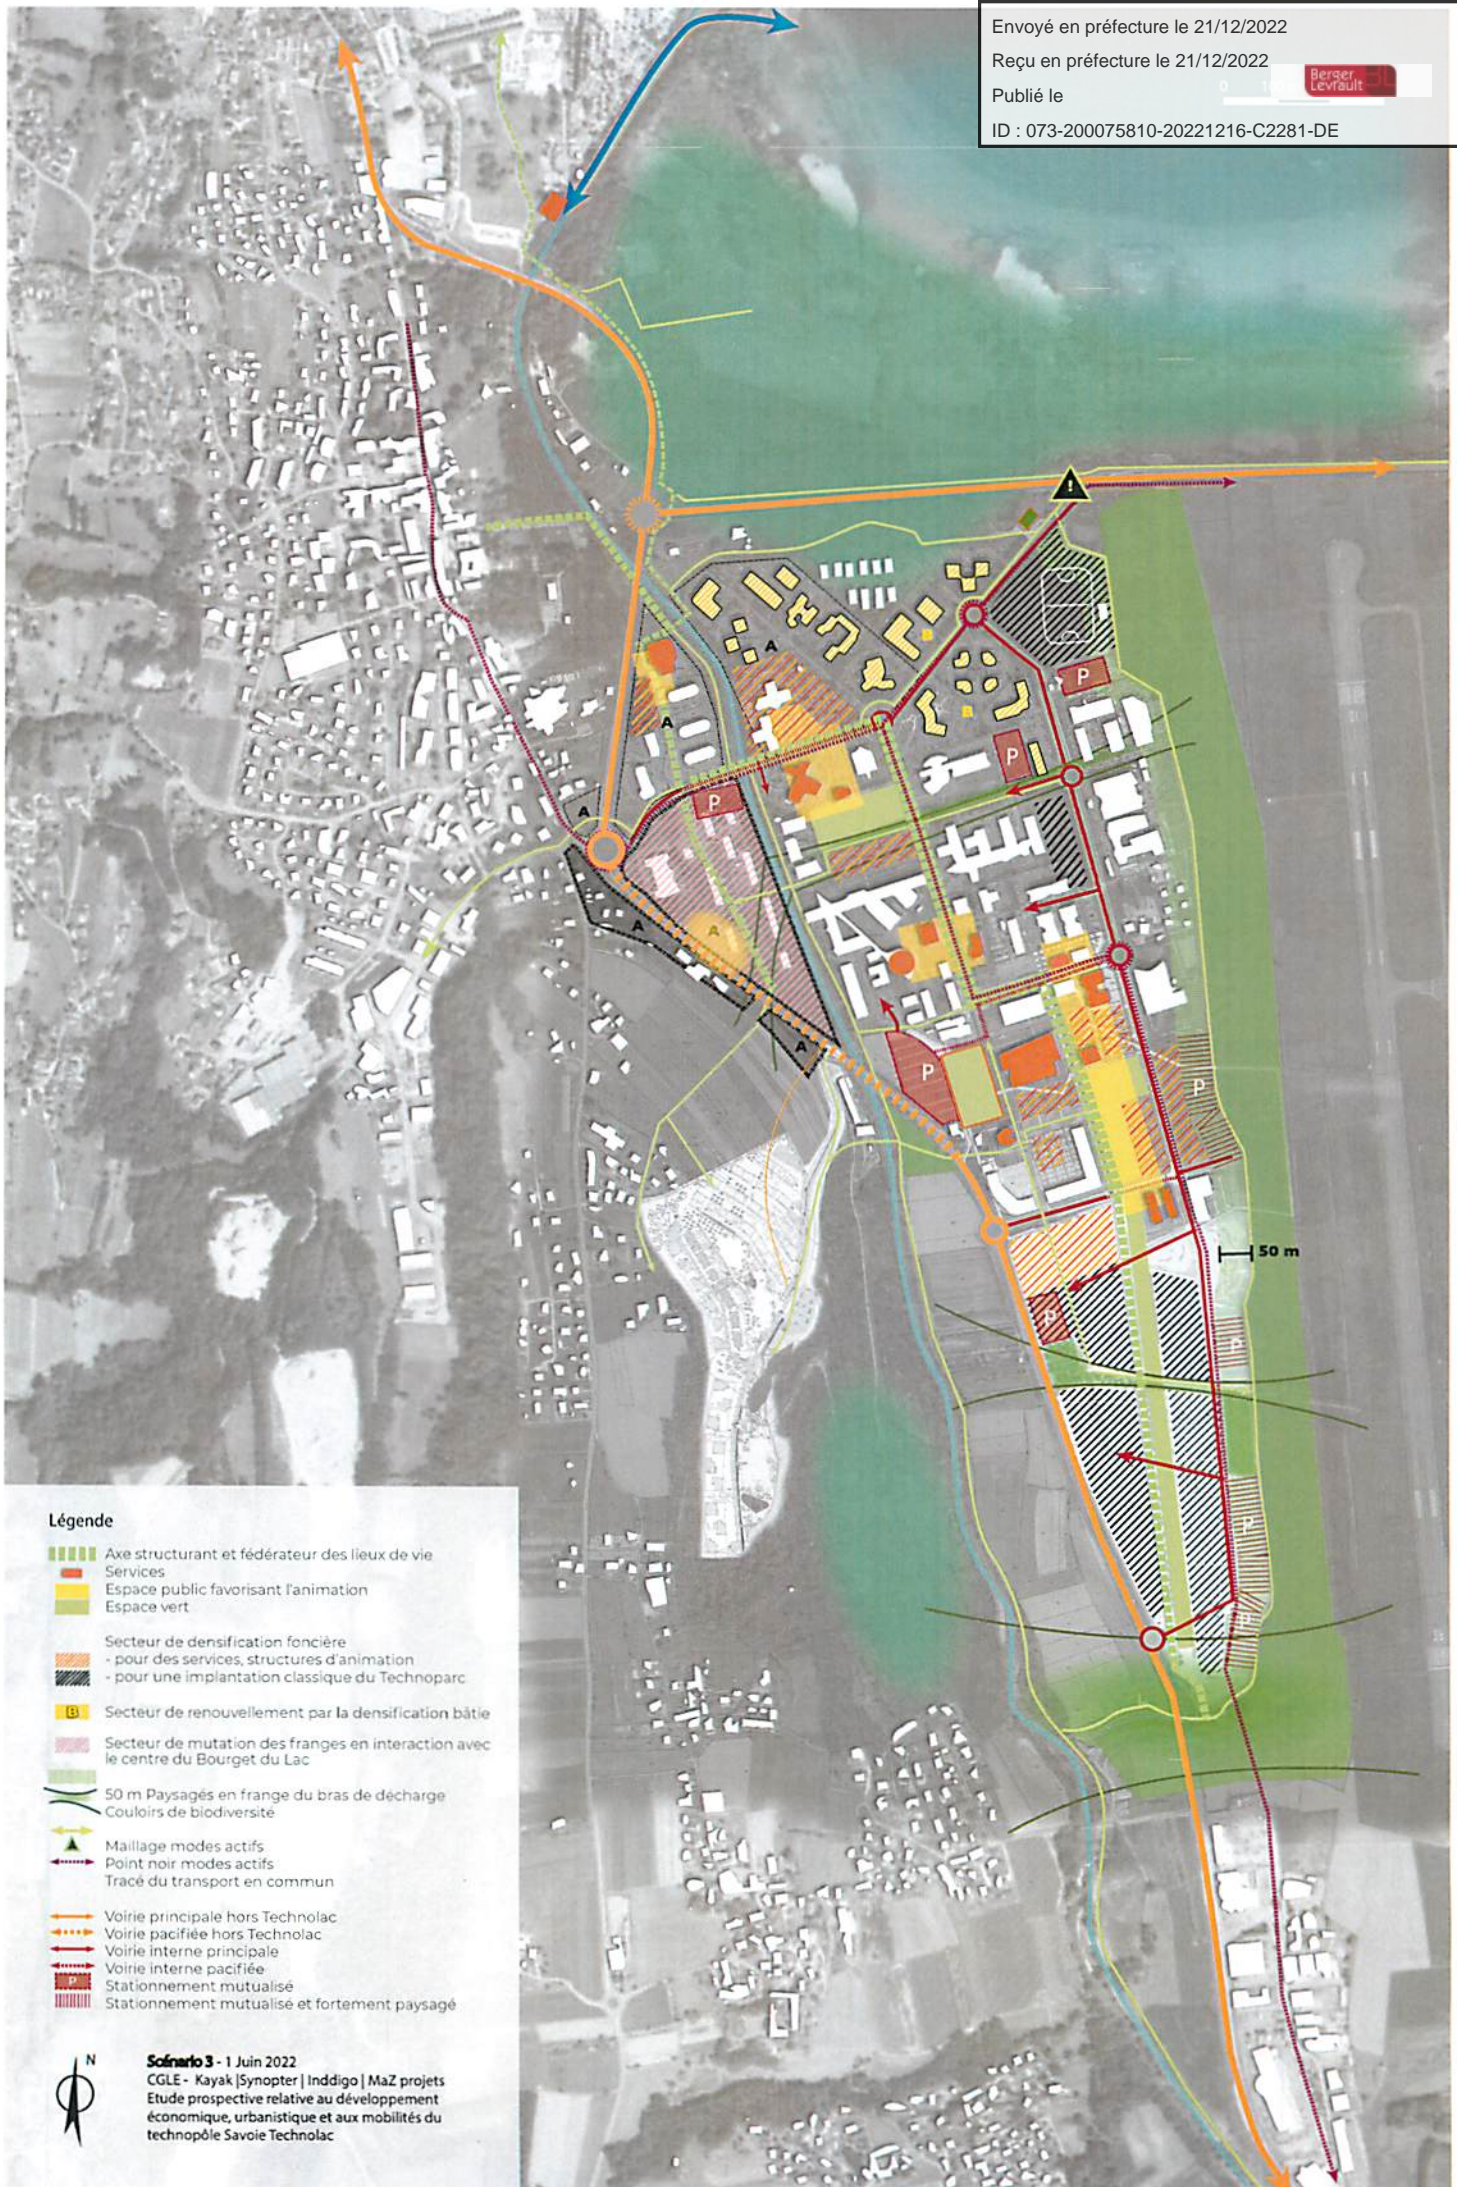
Envoyé en préfecture le 21/12/2022
Reçu en préfecture le 21/12/2022
Publié le
ID : 073-200075810-20221216-C2281-DE

Berger Levrault

A
A
A
A
A
A
P
P
P
P
P
P
P
P
P
50 m

Légende
Axe structurant et fédérateur des lieux de vie
Services
Espace public favorisant l'animation
Espace vert

Secteur de densification foncière
- pour des services, structures d'animation
- pour une implantation classique du Technoparc

B Secteur de renouvellement par la densification bâtie

Secteur de mutation des franges en interaction avec le centre du Bourget du Lac

50 m Paysagés en frange du bras de décharge
Couloirs de biodiversité

Maillage modes actifs
Point noir modes actifs
Tracé du transport en commun

Voirie principale hors Technolac
Voirie pacifiée hors Technolac
Voirie interne principale
Voirie interne pacifiée
P Stationnement mutualisé
Stationnement mutualisé et fortement paysagé

N

Scénario 3 - 1 Juin 2022
CGLE - Kayak |Synopter | Inddigo | MaZ projets
Etude prospective relative au développement économique, urbanistique et aux mobilités du technopôle Savoie Technolac